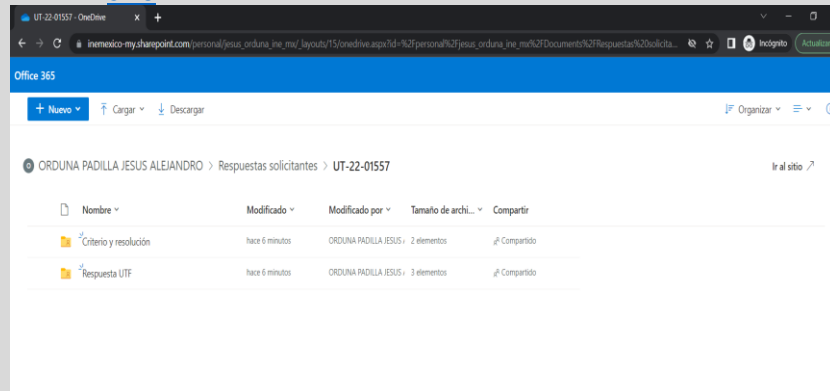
UT-22-01557 - OneDrive

inemexico-my.sharepoint.com/personal/jesus_orduna_ine_mx/_layouts/15/onedrive.aspx?id=%2Fpersonal%2Fjesus_orduna_ine_mx%2FDocuments%2FRespuestas%20solicita...

Incógnito

Actualizar

Office 365

+ Nuevo

Cargar

Descargar

Organizar

ORDUNA PADILLA JESUS ALEJANDRO > Respuestas solicitantes > UT-22-01557

Ir al sitio

| Nombre | Modificado | Modificado por | Tamaño de archi... | Compartir |
|---|---|---|---|---|
| Criterio y resolución | hace 6 minutos | ORDUNA PADILLA JESUS | 2 elementos | Compartido |
| Respuesta UTF | hace 6 minutos | ORDUNA PADILLA JESUS | 3 elementos | Compartido |